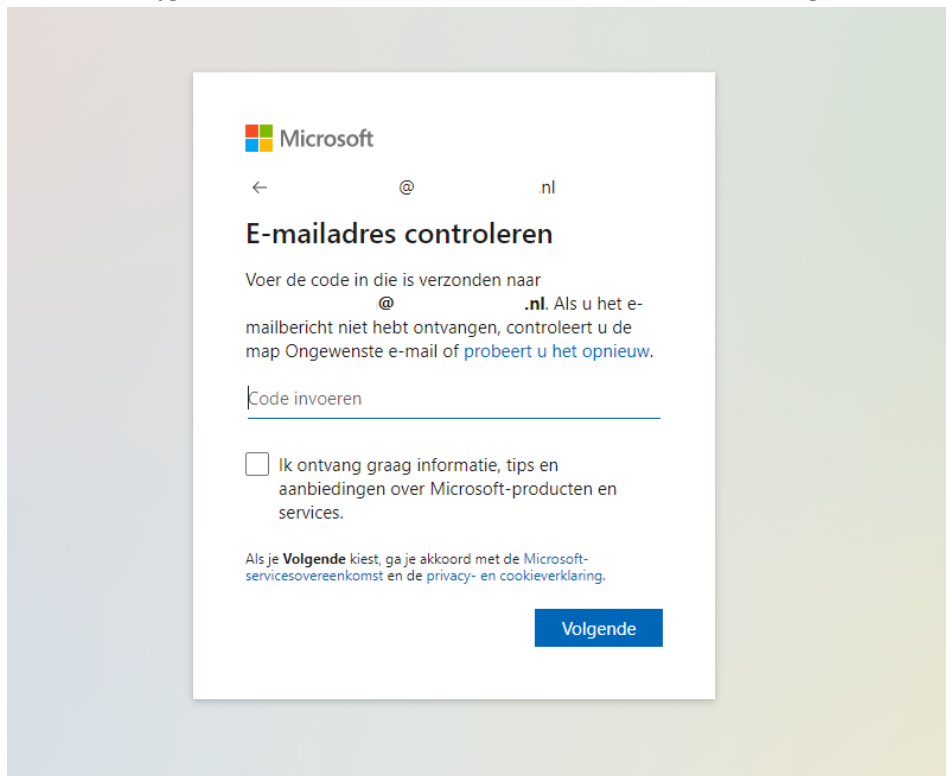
Microsoft

← @ .nl

E-mailadres controleren

Voer de code in die is verzonden naar @ .nl. Als u het e-mailbericht niet hebt ontvangen, controleert u de map Ongewenste e-mail of probeert u het opnieuw.

Code invoeren

Ik ontvang graag informatie, tips en aanbiedingen over Microsoft-producten en services.

Als je **Volgende** kiest, ga je akkoord met de Microsoft-servicesovereenkomst en de privacy- en cookieverklaring.

Volgende